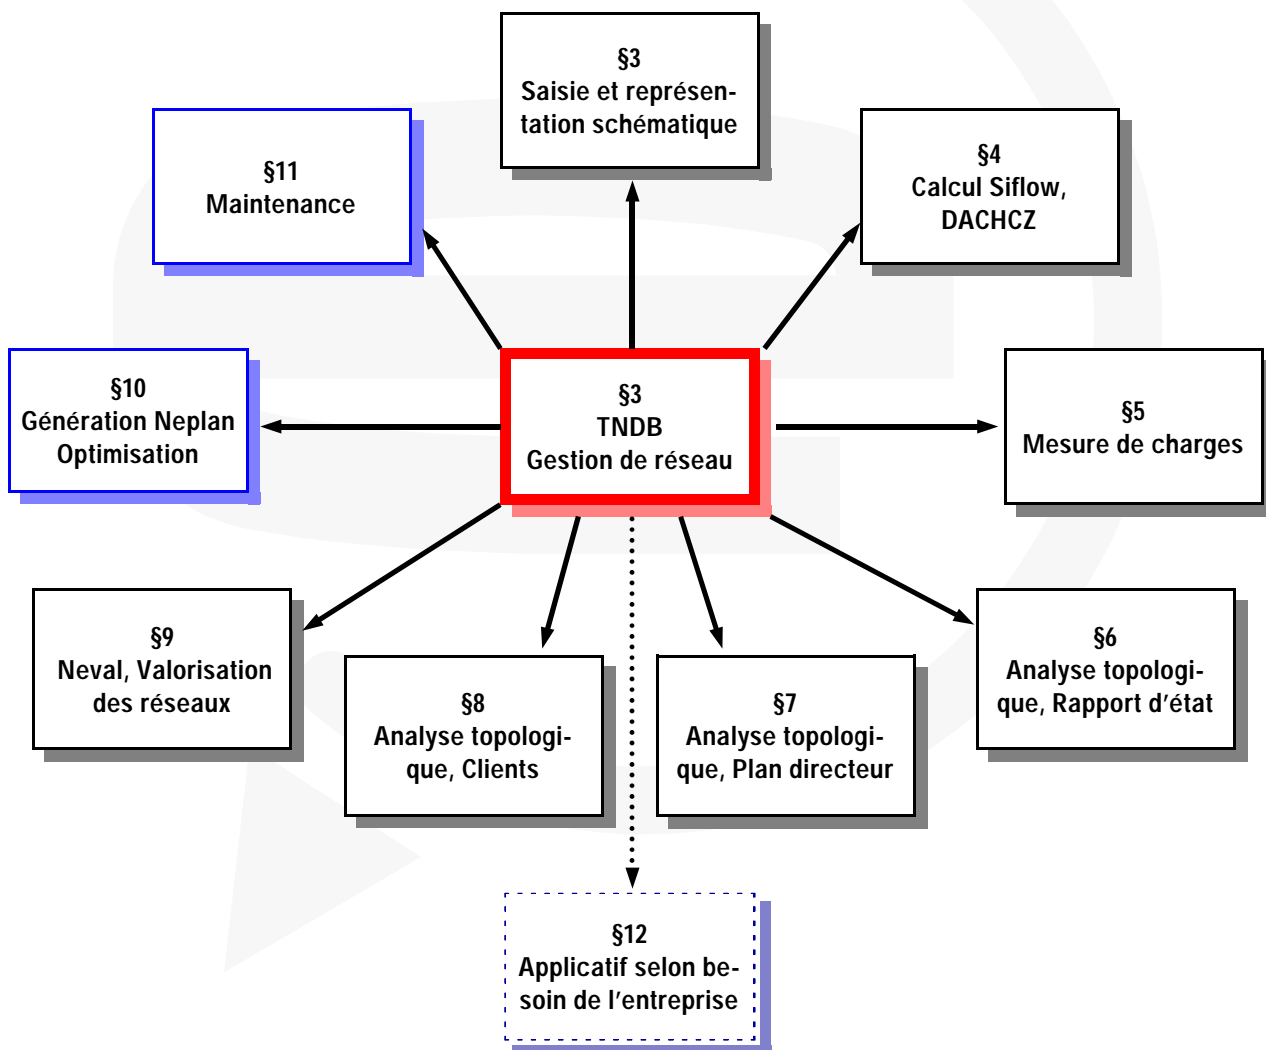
§3
Saisie et représentation schématique

§11
Maintenance

§4
Calcul Siflow, DACHCZ

§10
Génération Neplan Optimisation

§3
TNDB
Gestion de réseau

§5
Mesure de charges

§9
Neval, Valorisation des réseaux

§8
Analyse topologique, Clients

§7
Analyse topologique, Plan directeur

§6
Analyse topologique, Rapport d'état

§12
Applicatif selon besoin de l'entreprise